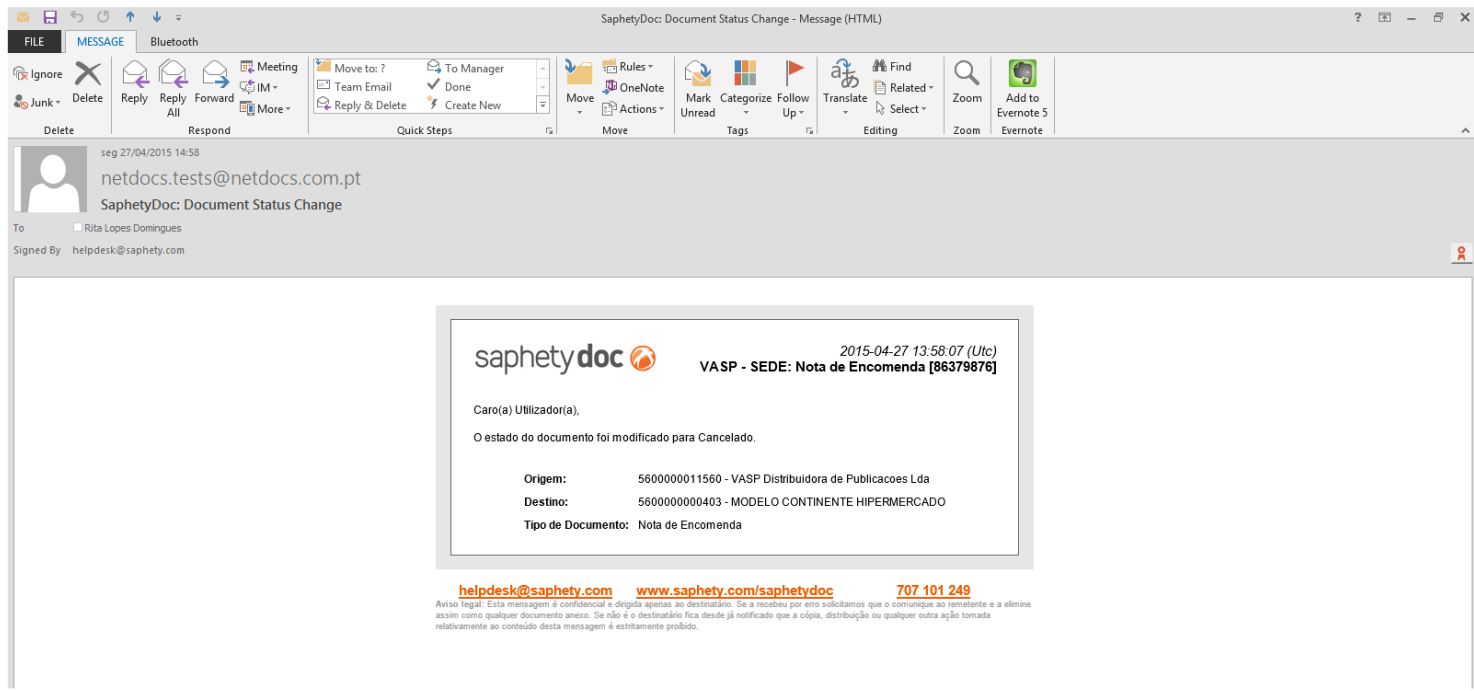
SaphetyDoc: Document Status Change - Message (HTML)

FILE MESSAGE Bluetooth

Ignore
Junk
Delete
Delete

Reply
Reply All
Forward
Meeting
IM
More
Respond

Move to: ?
Team Email
Reply & Delete
To Manager
Done
Create New
Quick Steps

Move
Rules
OneNote
Actions
Move

Mark Unread
Categorize
Follow Up
Tags

Translate
Find
Related
Select
Editing

Zoom
Zoom

Add to Evernote 5
Evernote

seg 27/04/2015 14:58
netdocs.tests@netdocs.com.pt
SaphetyDoc: Document Status Change
To Rita Lopes Domingues
Signed By helpdesk@saphety.com

saphetydoc

2015-04-27 13:58:07 (Utc)
VASP - SEDE: Nota de Encomenda [86379876]

Caro(a) Utilizador(a),

O estado do documento foi modificado para Cancelado.

| | |
|---|---|
| Origem: | 5600000011560 - VASP Distribuidora de Publicacoes Lda |
| Destino: | 5600000000403 - MODELO CONTINENTE HIPERMERCADO |
| Tipo de Documento: | Nota de Encomenda |

helpdesk@saphety.com www.saphety.com/saphetydoc 707 101 249

Aviso legal: Esta mensagem é confidencial e dirigida apenas ao destinatário. Se a recebeu por erro solicitamos que o comunique ao remetente e a elimine assim como qualquer documento anexo. Se não é o destinatário fica desde já notificado que a cópia, distribuição ou qualquer outra ação tomada relativamente ao conteúdo desta mensagem é estritamente proibido.